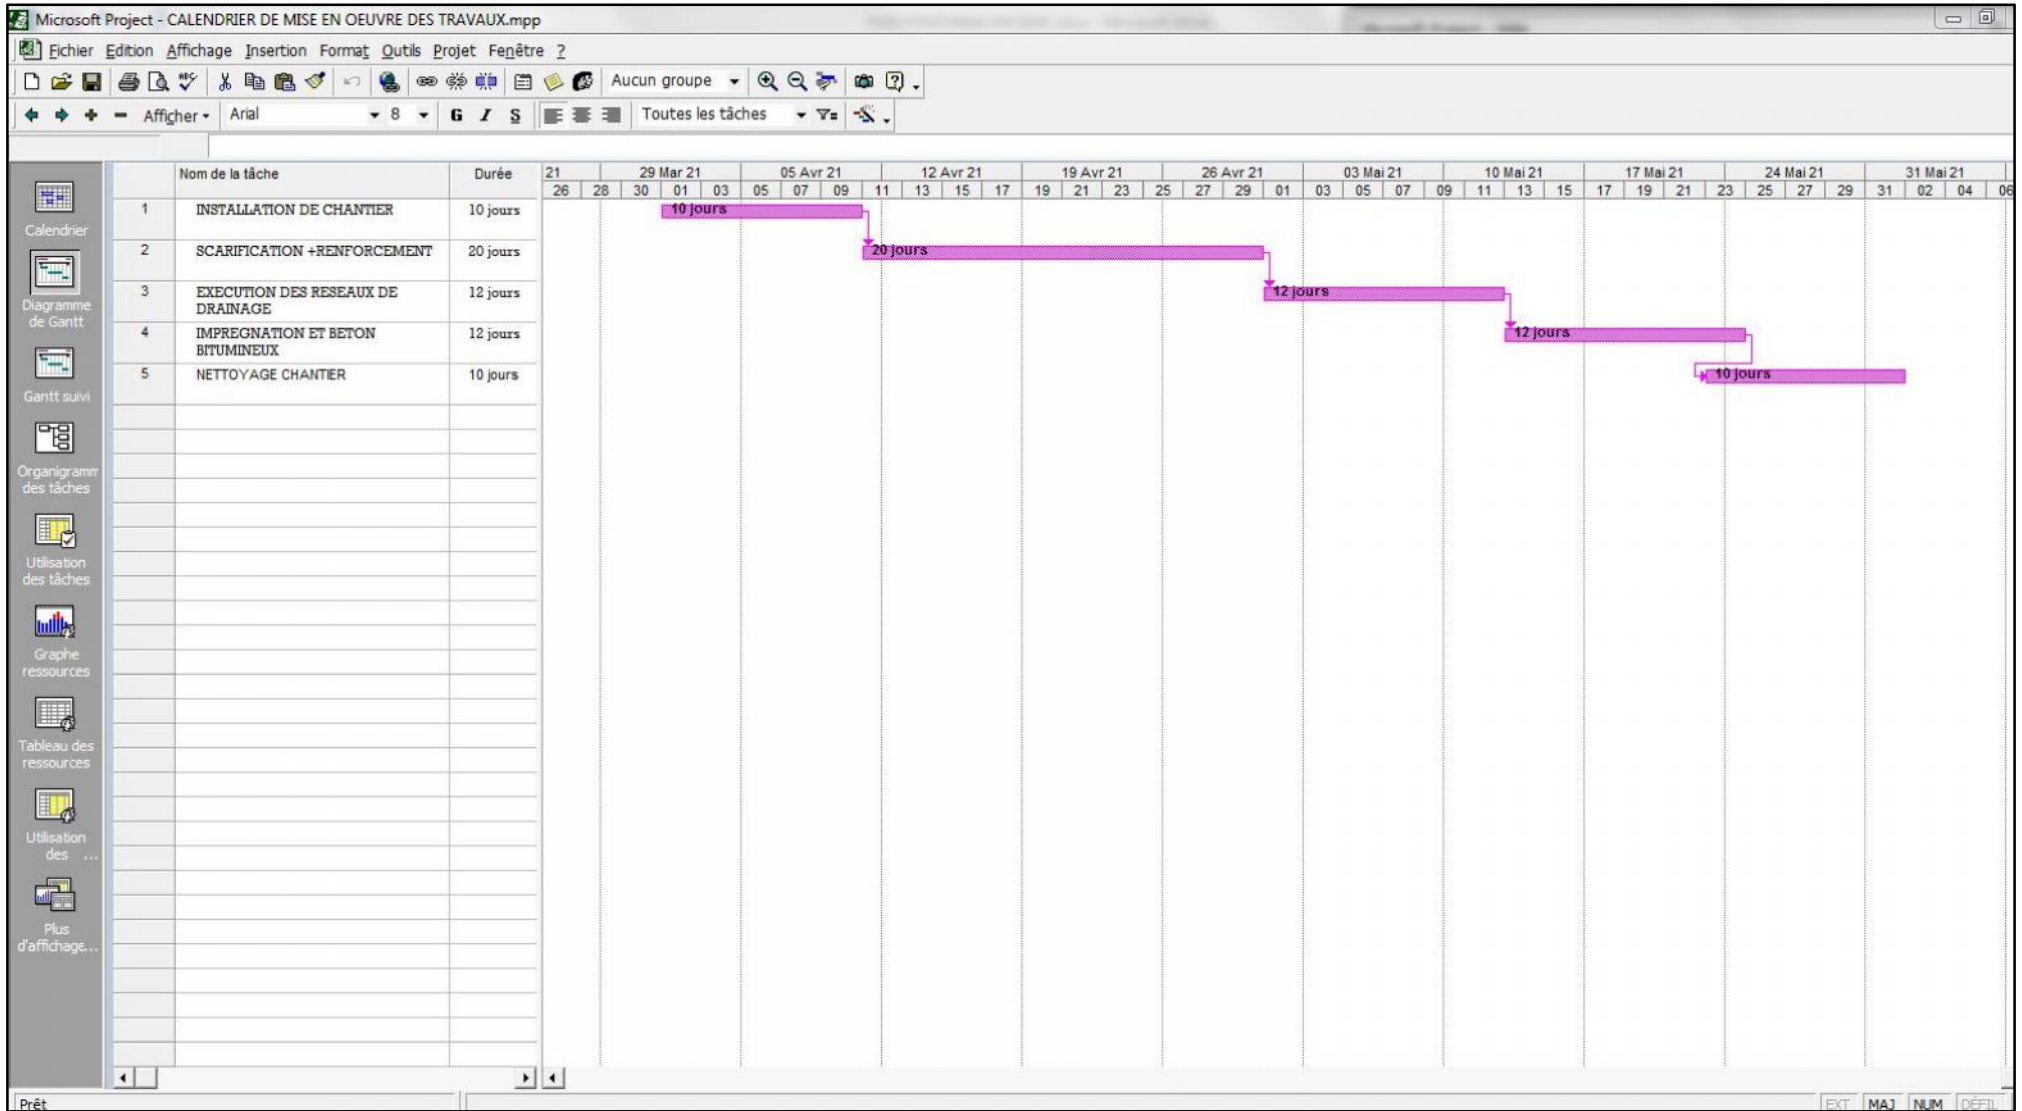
Microsoft Project - CALENDRIER DE MISE EN OEUVRE DES TRAVAUX.mpp

Fichier Edition Affichage Insertion Format Outils Projet Fenêtre ?

Aucun groupe

Afficher Arial 8 G I S Toutes les tâches

Calendrier
Diagramme de Gantt
Gantt suivi
Organigramm des tâches
Utilisation des tâches
Graphe ressources
Tableau des ressources
Utilisation des ...
Plus d'affichage...

| | Nom de la tâche | Durée |
|---|---|---|
| 1 | INSTALLATION DE CHANTIER | 10 jours |
| 2 | SCARIFICATION +RENFORCEMENT | 20 jours |
| 3 | EXECUTION DES RESEAUX DE DRAINAGE | 12 jours |
| 4 | IMPREGNATION ET BETON BITUMINEUX | 12 jours |
| 5 | NETTOYAGE CHANTIER | 10 jours |

21 | 29 Mar 21 | 05 Avr 21 | 12 Avr 21 | 19 Avr 21 | 26 Avr 21 | 03 Mai 21 | 10 Mai 21 | 17 Mai 21 | 24 Mai 21 | 31 Mai 21
26 28 30 01 03 05 07 09 11 13 15 17 19 21 23 25 27 29 01 03 05 07 09 11 13 15 17 19 21 23 25 27 29 31 02 04 06

10 jours
20 jours
12 jours
12 jours
10 jours

Prêt
EXT MAJ NUM DÉFIL